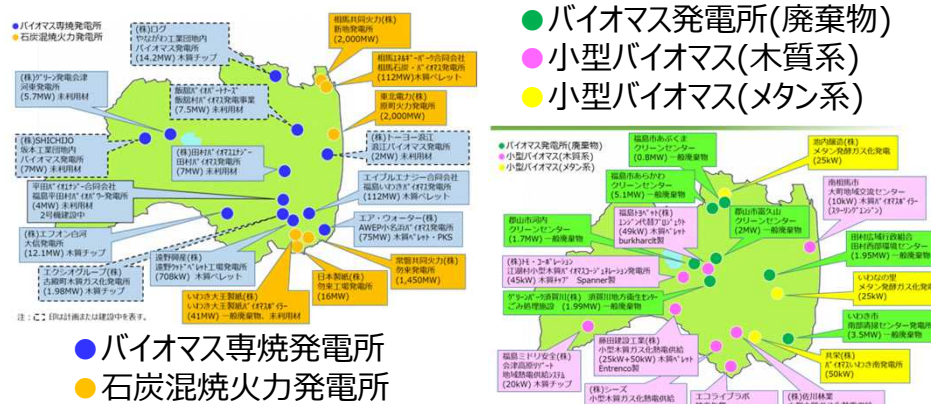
● バイオマス専焼発電所
● 石炭混焼火力発電所

(株)ログ
やながわ工業団地内
バイオマス発電所
(14.2MW) 木質チップ

相馬共同火力(株)
新地発電所
(2,000MW)

相馬エネルギーパーク合同会社
相馬石炭・バイオマス発電所
(112MW) 木質ペレット

(株)グリーン発電会津
河東発電所
(5.7MW) 未利用材

飯舘バイオパートナーズ
飯舘バイオマス発電事業
(7.5MW) 未利用材

東北電力(株)
原町火力発電所
(2,000MW)

(株)SHICHIDO
坂本工業団地内
バイオマス発電所
(7MW) 未利用材

(株)田村バイオマスエナジー
田村バイオマス発電所
(7MW) 未利用材

(株)トーヨー浪江
浪江バイオマス発電所
(2MW) 未利用材

平田バイオエナジー合同会社
福島平田バイオマス発電所
(4MW) 未利用材
2号機建設中

エイブルエナジー合同会社
福島いわきバイオマス発電所
(112MW) 木質ペレット

(株)エフオン白河
大信発電所
(12.1MW) 木質チップ

エア・ウォーター(株)
AWEP小名浜バイオマス発電所
(75MW) 木質ペレット・PKS

エクシオグループ(株)
吉幌町木質ガス化発電所
(1.98MW) 木質チップ

滝野興産(株)
滝野ウッドペレット工場発電所
(708kW) 木質ペレット

常磐共同火力(株)
勿来発電所
(1,450MW)

日本製紙(株)
勿来工場発電所
(16MW)

いわき大王製紙(株)
いわき大王製紙バイオマスボイラー
(41MW) 一般廃棄物、未利用材

注:[ ] 印は計画または建設中を表す。

● バイオマス発電所(廃棄物)
● 小型バイオマス(木質系)
● 小型バイオマス(メタン系)

● バイオマス発電所(廃棄物)
● 小型バイオマス(木質系)
● 小型バイオマス(メタン系)

福島市あぶくま
クリーンセンター
(0.8MW) 一般廃棄物

渋内醸造(株)
メタン発酵ガス化発電
(25kW)

福島市あらかわ
クリーンセンター
(5.1MW) 一般廃棄物

南相馬市
大町地域交流センター
(10kW) 木質バイオマスボイラー
(スターリングエンジン)

福島トヨペット(株)
エンジン付き発電プロジェクト
(49kW) 木質ペレット
burkhardt製

郡山市河内
クリーンセンター
(1.7MW) 一般廃棄物

郡山市富久山
クリーンセンター
(2MW) 一般廃棄物

田村広域行政組合
田村西部環境センター
(1.95MW) 一般廃棄物

(株)ミナ・コーポレーション
江頭林業小型木質バイオマスコージェネレーション発電所
(45kW) 木質チップ Spanner製

いわなの里
メタン発酵ガス化発電
(25kW)

グリーンデール須賀川(株)
須賀川地方衛生センター
ごみ処理施設
(1.99MW) 一般廃棄物

いわき市
南部清掃センター発電所
(3.5MW) 一般廃棄物

藤田建設工業(株)
小型木質ガス化熱電併給
(25kW+50kW) 木質ペレット
Entrenco製

共栄(株)
バイオマスいわき南発電所
(50kW)

福島ミドリ安全(株)
会津高原リゾート
地域熱供給システム
(20kW) 木質チップ

(株)シーズ
小型木質ガス化熱電併給

エコライフラボ
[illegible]

(株)佐川林業
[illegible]